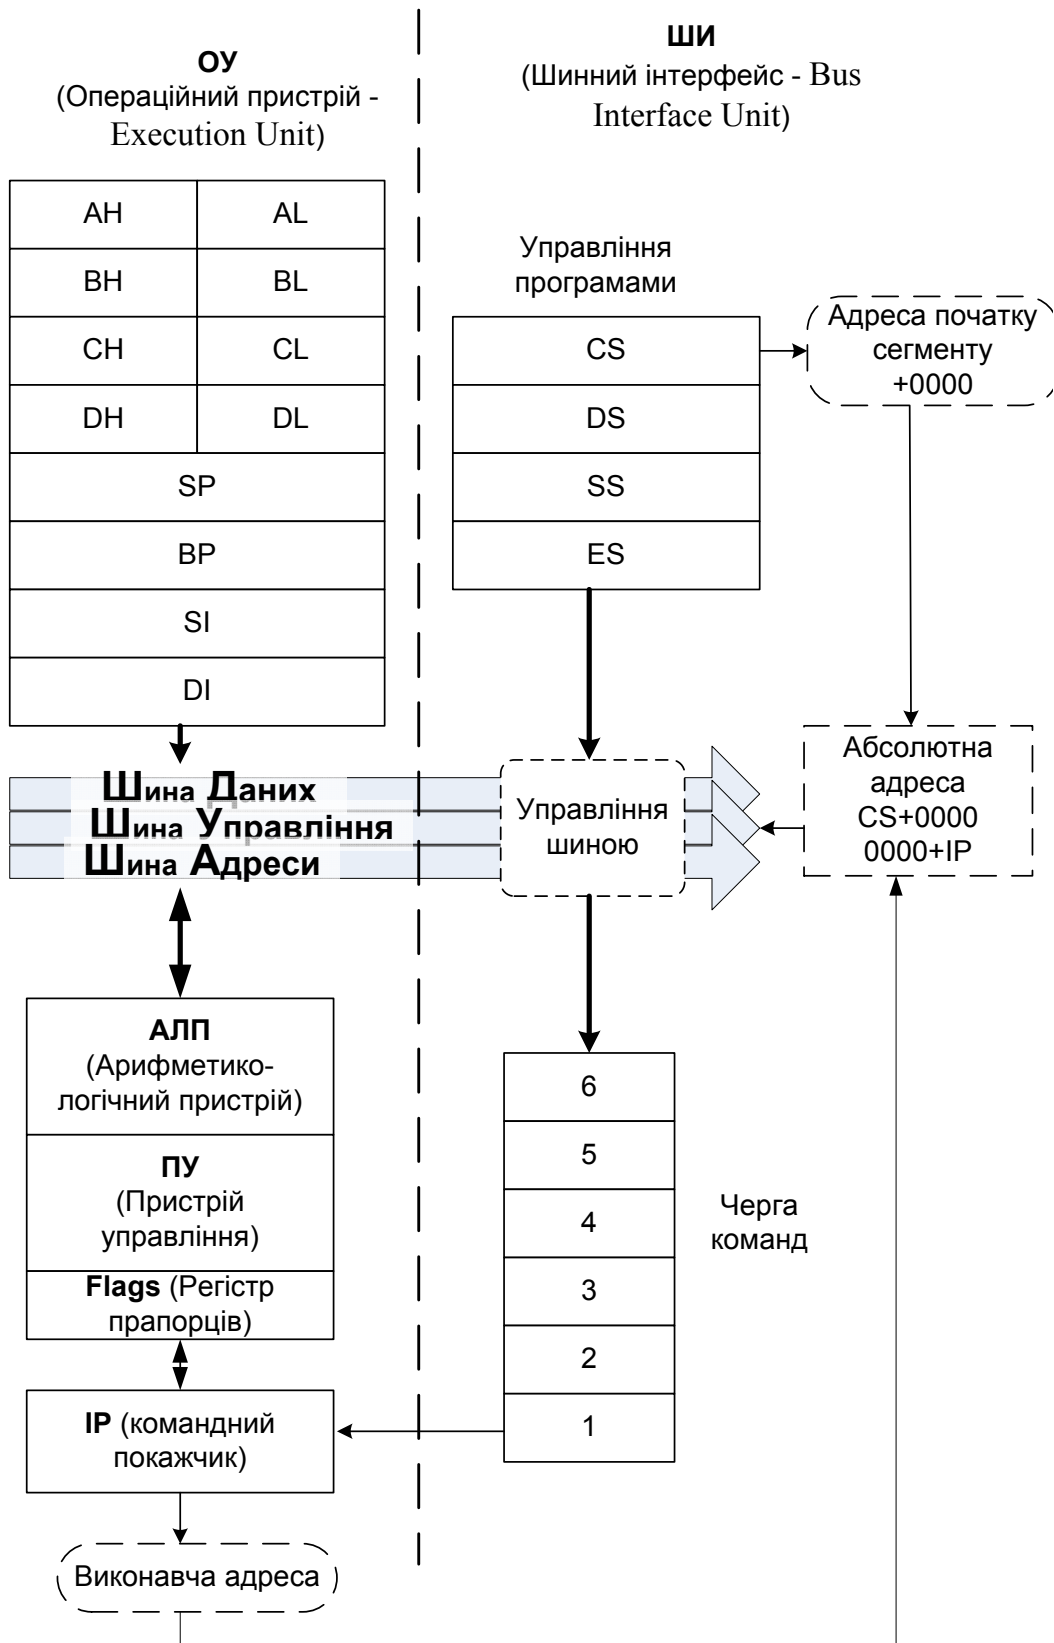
ОУ
(Операційний пристрій - Execution Unit)

ШИ
(Шинний інтерфейс - Bus Interface Unit)

| AH | AL |
|---|---|
| BH | BL |
| CH | CL |
| DH | DL |
| SP | |
| BP | |
| SI | |
| DI | |

Управління програмами

| CS |
|---|
| DS |
| SS |
| ES |

Адреса початку сегменту +0000

Шина Даних
Шина Управління
Шина Адреси

Управління шиною

Абсолютна адреса CS+0000 0000+IP

АЛП
(Арифметико-логічний пристрій)

ПУ
(Пристрій управління)

Flags (Регістр прапорців)

| 6 |
|---|
| 5 |
| 4 |
| 3 |
| 2 |
| 1 |

Черга команд

IP (командний покажчик)

Виконавча адреса